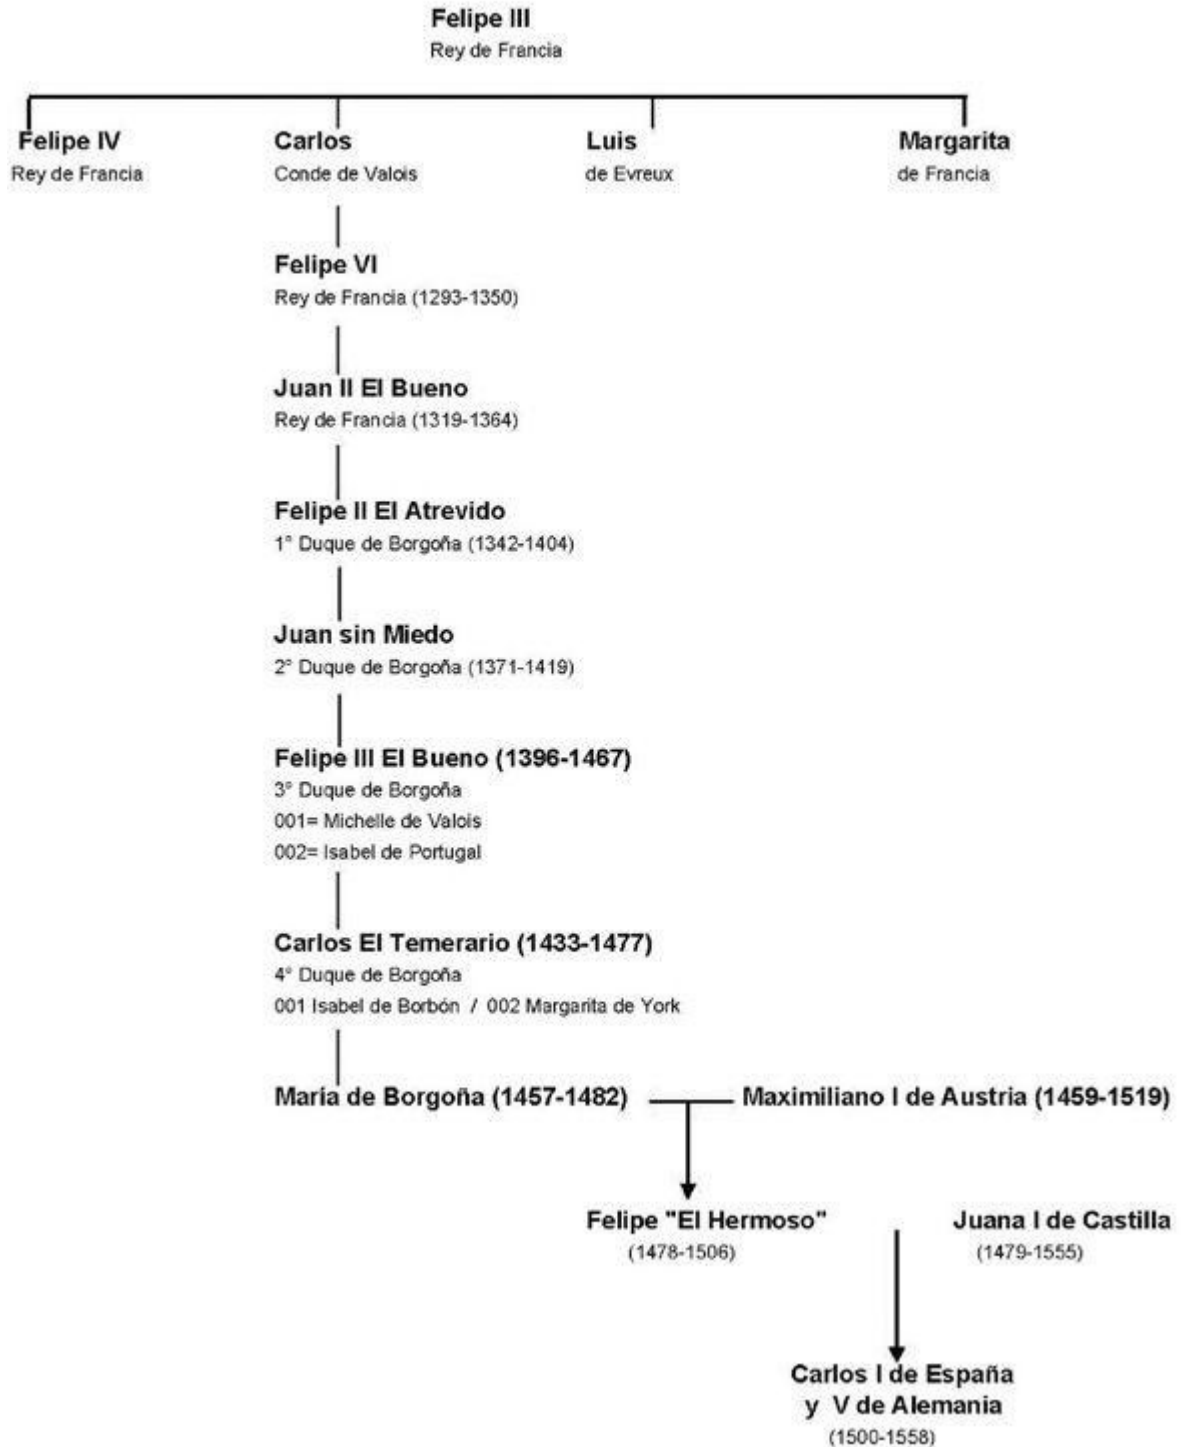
Felipe III
Rey de Francia

Felipe IV
Rey de Francia

Carlos
Conde de Valois

Luis
de Evreux

Margarita
de Francia

Felipe VI
Rey de Francia (1293-1350)

Juan II El Bueno
Rey de Francia (1319-1364)

Felipe II El Atrevido
1° Duque de Borgoña (1342-1404)

Juan sin Miedo
2° Duque de Borgoña (1371-1419)

Felipe III El Bueno (1396-1467)
3° Duque de Borgoña
001= Michelle de Valois
002= Isabel de Portugal

Carlos El Temerario (1433-1477)
4° Duque de Borgoña
001 Isabel de Borbón / 002 Margarita de York

María de Borgoña (1457-1482)

Maximiliano I de Austria (1459-1519)

Felipe "El Hermoso"
(1478-1506)

Juana I de Castilla
(1479-1555)

Carlos I de España
y V de Alemania
(1500-1558)